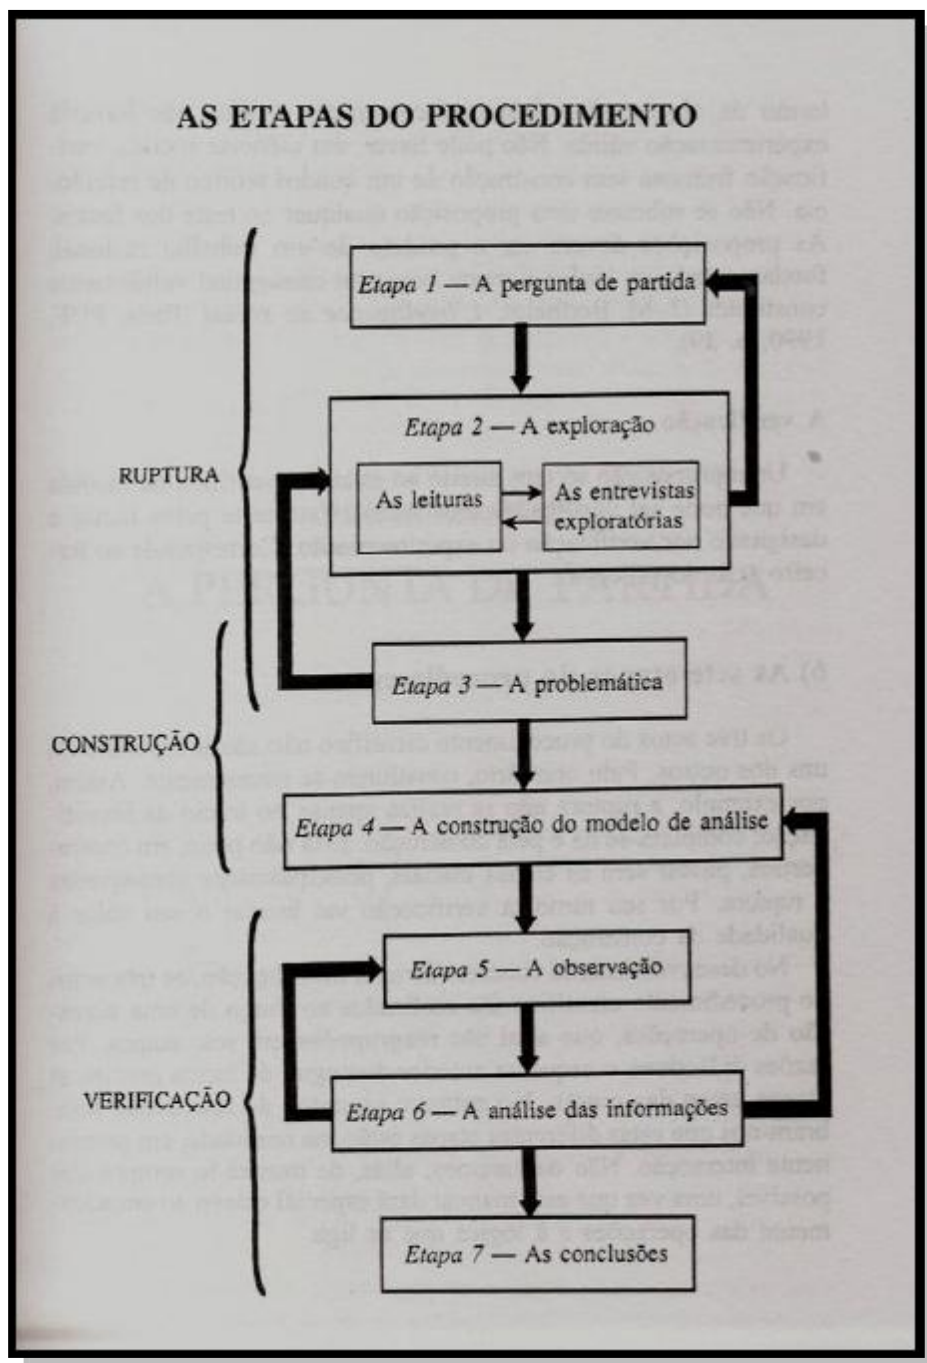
AS ETAPAS DO PROCEDIMENTO

RUPTURA

CONSTRUÇÃO

VERIFICAÇÃO

Etapa 1 — A pergunta de partida

Etapa 2 — A exploração

As leituras

As entrevistas exploratórias

Etapa 3 — A problemática

Etapa 4 — A construção do modelo de análise

Etapa 5 — A observação

Etapa 6 — A análise das informações

Etapa 7 — As conclusões